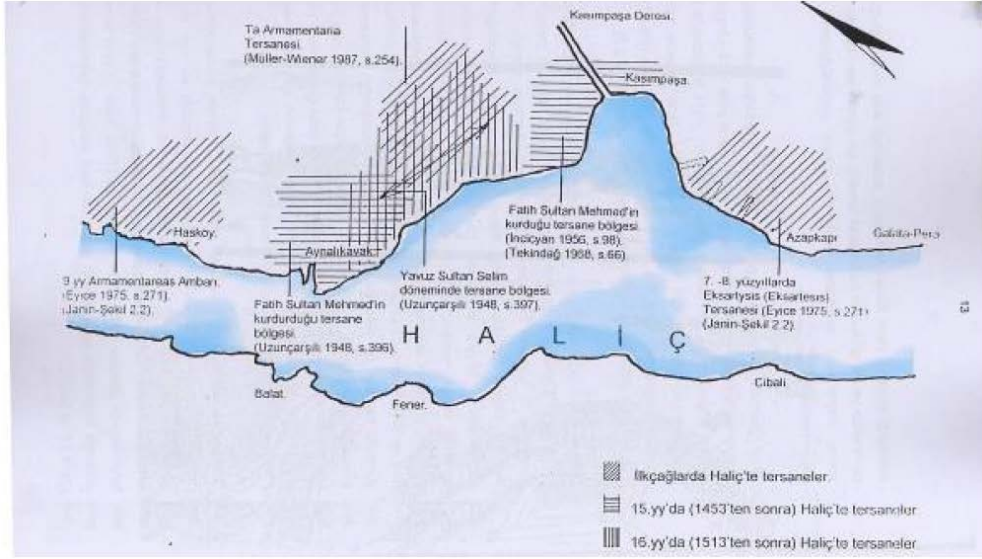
Kasımpaşa Deresi

Ta Armamentaria Tersanesi (Müller-Wiener 1987, s.254).

Kasımpaşa

Fatih Sultan Mehmed'in kurduğu tersane bölgesi (İnciciyan 1956, s.98), (Tekindağ 1968, s.66)

Hasköy

Aynalıkavak

Azapkapı

Galata-Pera

9.yy Armamentareas Ambarı (Eyice 1975, s.271), (Janin-Şekil 2.2)

Fatih Sultan Mehmed'in kurdurduğu tersane bölgesi. (Uzunçarşılı 1948, s.396).

Yavuz Sultan Selim döneminde tersane bölgesi. (Uzunçarşılı 1948, s.397).

7.-8. yüzyıllarda Eksartysis (Eksartesis) Tersanesi (Eyice 1975, s.271) (Janin-Şekil 2.2)

H A L İ Ç

Balat

Fener

Cibali

13

İlkçağlarda Haliç'te tersaneler

15.yy'da (1453'ten sonra) Haliç'te tersaneler

16.yy'da (1513'ten sonra) Haliç'te tersaneler